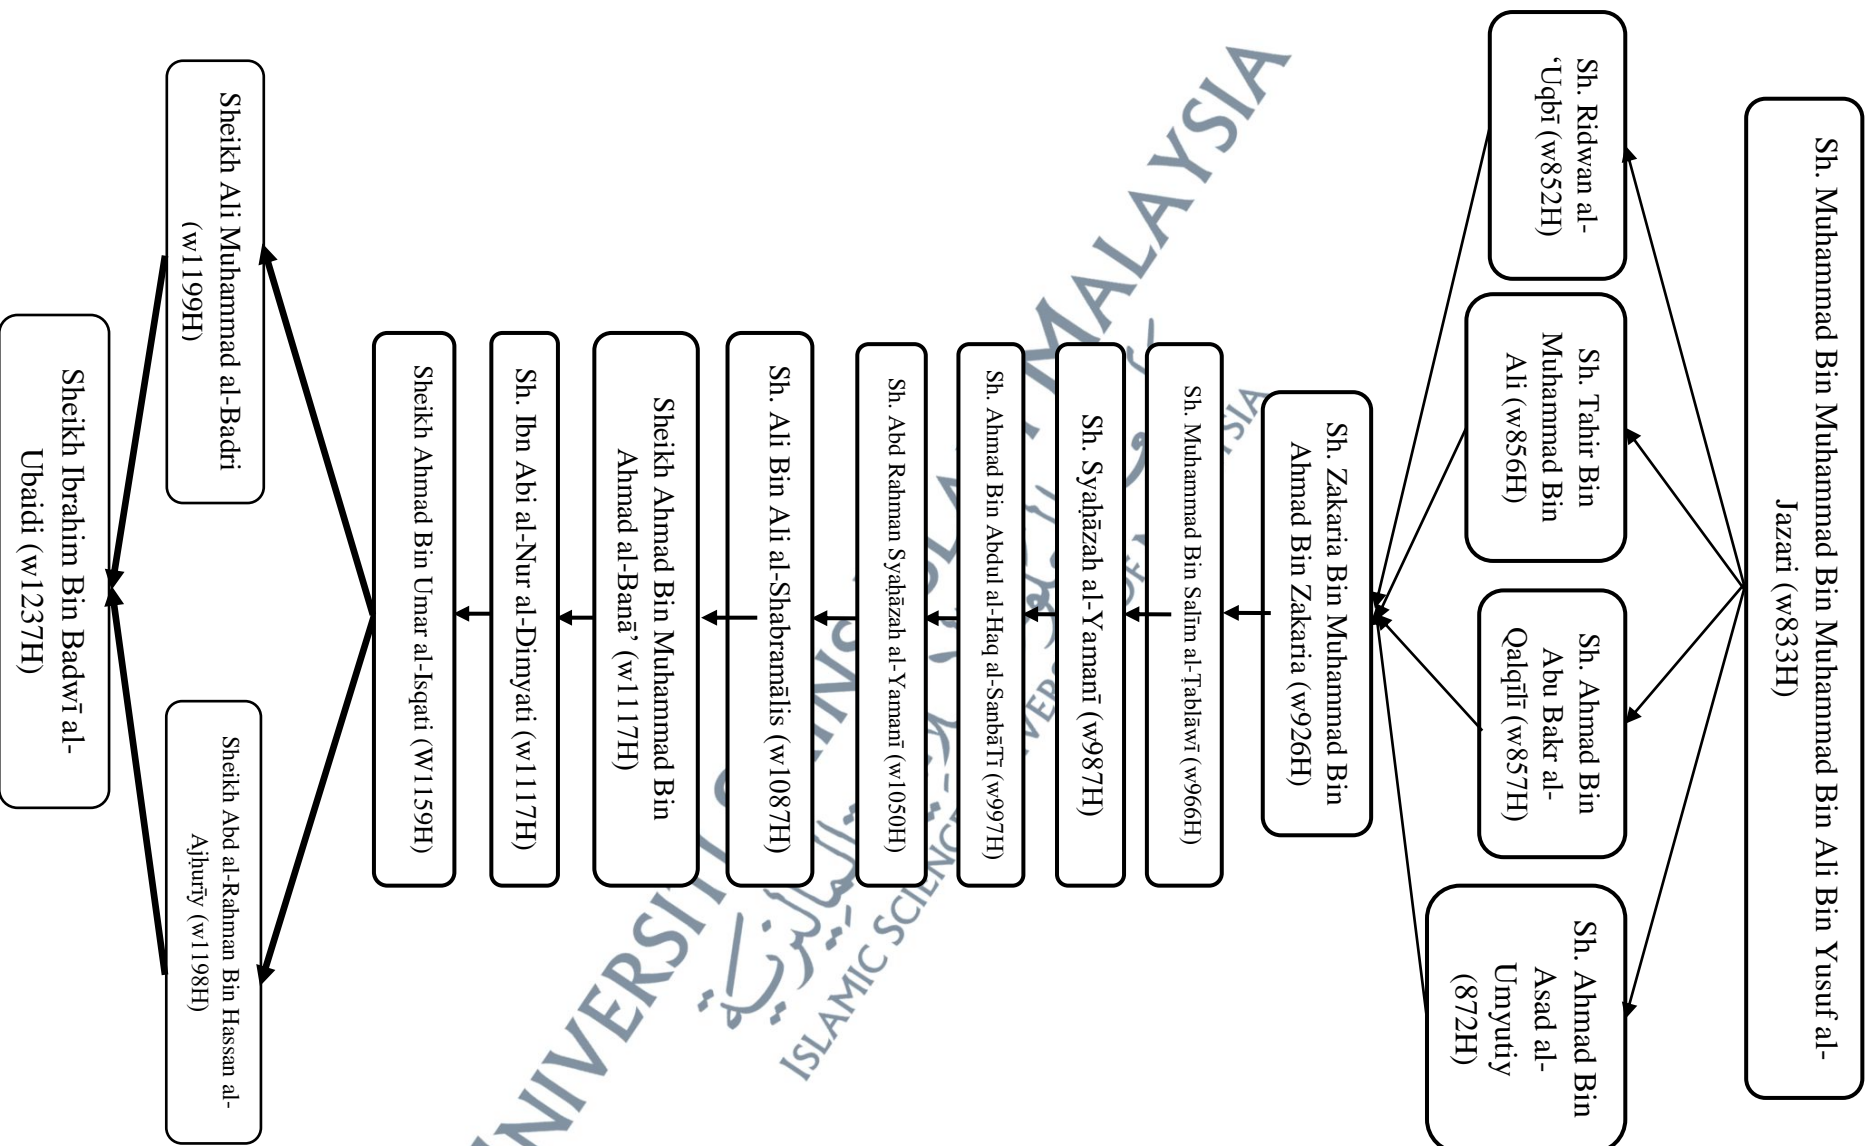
Sh. Muhammad Bin Muhammad Bin Ali Bin Yusuf al-Jazari (w833H)

Sh. Ridwan al-'Uqbī (w852H)

Sh. Tahir Bin Muhammad Bin Ali (w856H)

Sh. Ahmad Bin Abu Bakr al-Qalqīlī (w857H)

Sh. Ahmad Bin Asad al-Umyutiy (872H)

Sh. Zakaria Bin Muhammad Bin Ahmad Bin Zakaria (w926H)

Sh. Muhammad Bin Salīm al-Ṭablāwī (w966H)

Sh. Syaḥāzah al-Yamanī (w987H)

Sh. Ahmad Bin Abdul al-Haq al-SanbāTī (w997H)

Sh. Abd Rahman Syaḥāzah al-Yamanī (w1050H)

Sh. Ali Bin Ali al-Shabramālis (w1087H)

Sheikh Ahmad Bin Muhammad Bin Ahmad al-Banā' (w1117H)

Sh. Ibn Abi al-Nur al-Dimyati (w1117H)

Sheikh Ahmad Bin Umar al-Isqati (W1159H)

Sheikh Ali Muhammad al-Badri (w1199H)

Sheikh Abd al-Rahman Bin Hassan al-Ajhuriy (w1198H)

Sheikh Ibrahim Bin Badwī al-Ubaidi (w1237H)

UNIVERSITI SAINS ISLAM MALAYSIA
ISLAMIC SCIENCE UNIVERSITY OF MALAYSIA